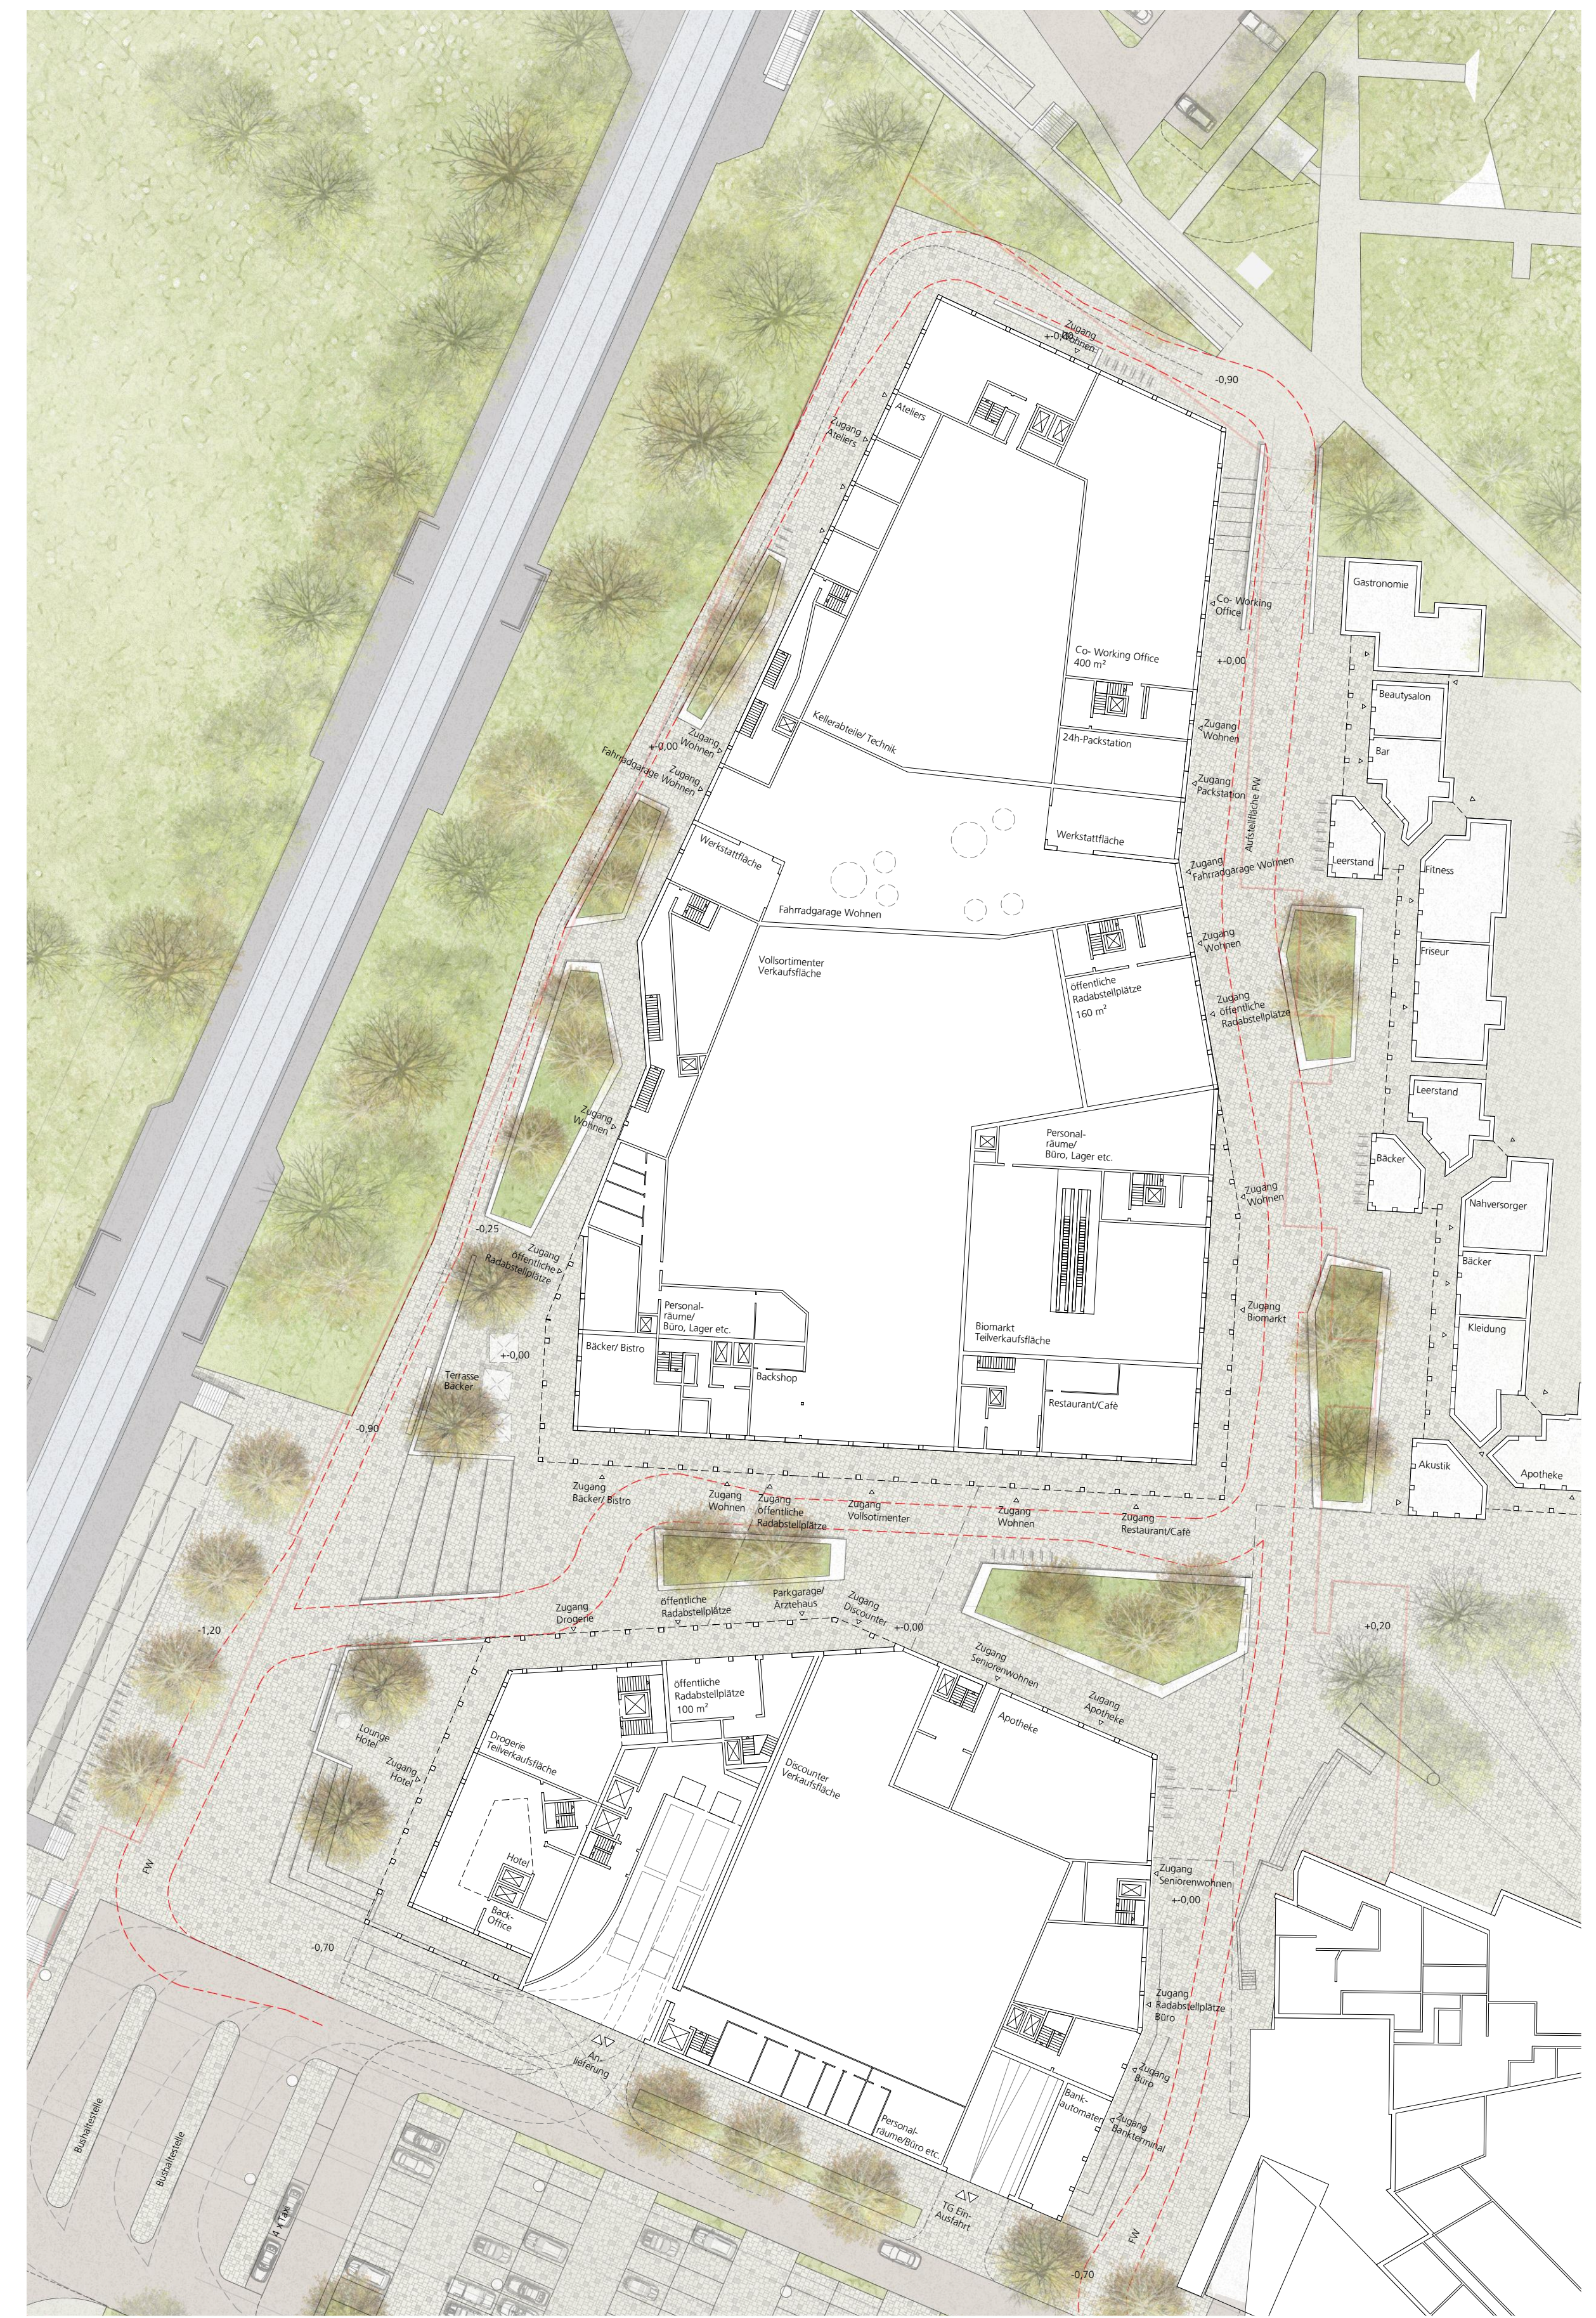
Zugang Wohnen
+0,00
-0,90
Ateliers
Zugang Ateliers
Co- Working Office
Co- Working Office 400 m²
+0,00
Gastronomie
Beautysalon
Bar
Kellerabteile/ Technik
24h-Packstation
Zugang Wohnen
Zugang Packstation
Zugang Wohnen
+0,00
Fahrradgarage Wohnen
Zugang Wohnen
Aufstellfläche FW
Werkstattfläche
Werkstattfläche
Zugang Fahrradgarage Wohnen
Leerstand
Fitness
Fahrradgarage Wohnen
Zugang Wohnen
Vollsortimenter Verkaufsfläche
öffentliche Radabstellplätze 160 m²
Zugang öffentliche Radabstellplätze
Friseur
Zugang Wohnen
Leerstand
Personal-räume/ Büro, Lager etc.
Bäcker
Zugang Wohnen
Nahversorger
-0,25
Zugang öffentliche Radabstellplätze
Bäcker
Zugang Biomarkt
Personal-räume/ Büro, Lager etc.
Biomarkt Teilverkaufsfläche
Kleidung
+0,00
Bäcker/ Bistro
Terrasse Bäcker
Backshop
Restaurant/Café
-0,90
Akustik
Apotheke
Zugang Bäcker/ Bistro
Zugang Wohnen
Zugang öffentliche Radabstellplätze
Zugang Vollsortimenter
Zugang Wohnen
Zugang Restaurant/Café
öffentliche Radabstellplätze
Parkgarage/ Ärztehaus
Zugang Discounter
+0,00
Zugang Drogerie
+0,20
-1,20
öffentliche Radabstellplätze 100 m²
Zugang Seniorenwohnen
Zugang Apotheke
Lounge Hotel
Zugang Hotel
Drogerie Teilverkaufsfläche
Discounter Verkaufsfläche
Apotheke
Hotel
Back-Office
Zugang Seniorenwohnen
+0,00
FW
-0,70
Zugang Radabstellplätze Büro
An-lieferung
Zugang Büro
Bank-automaten
Zugang Bankterminal
Bushaltestelle
Bushaltestelle
Personal-räume/Büro etc.
TG Ein-Ausfahrt
FW
-0,70